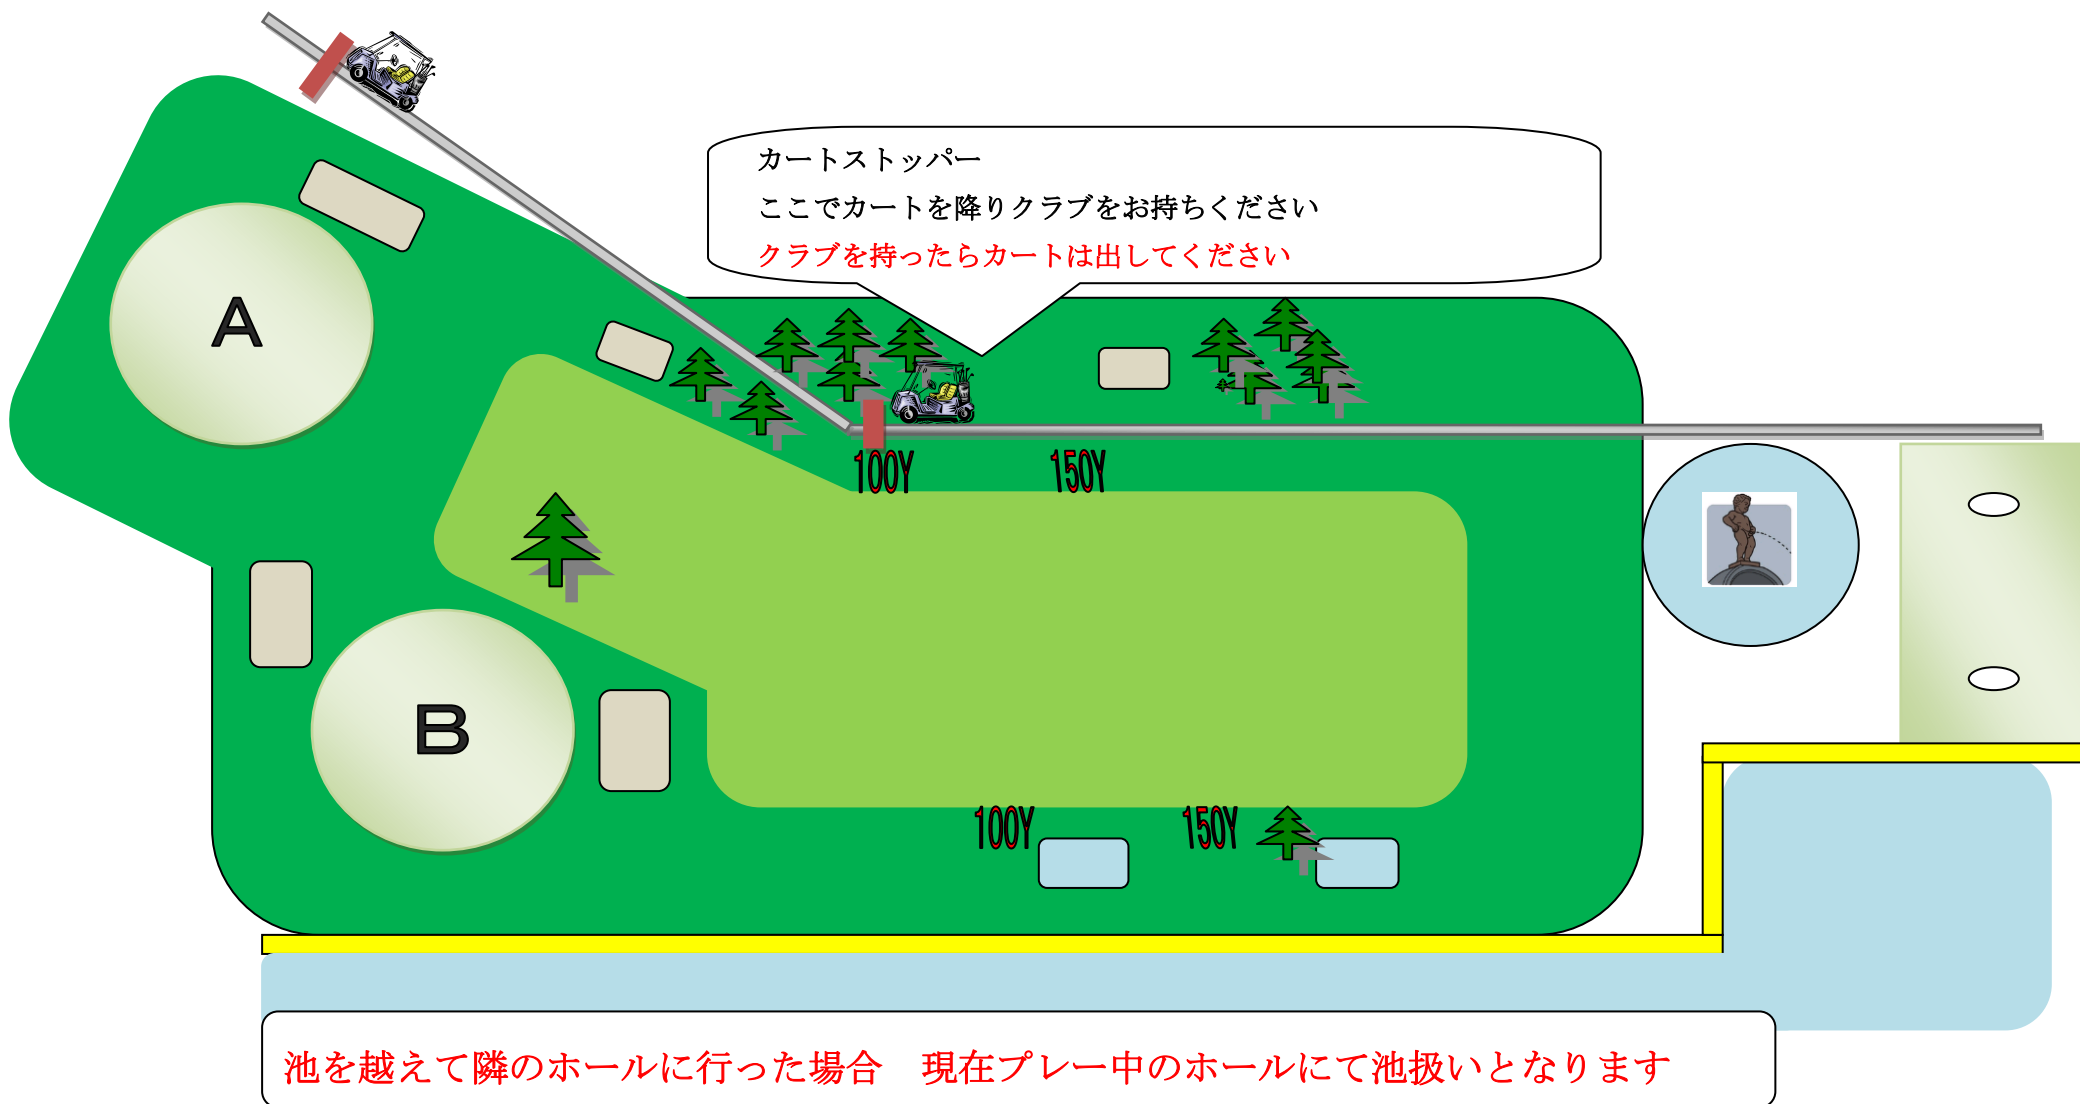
カートストッパー
ここでカートを降りクラブをお持ちください
クラブを持ったらカートは出してください

A

100Y

150Y

B

100Y

150Y

池を越えて隣のホールに行った場合　現在プレー中のホールにて池扱いとなります